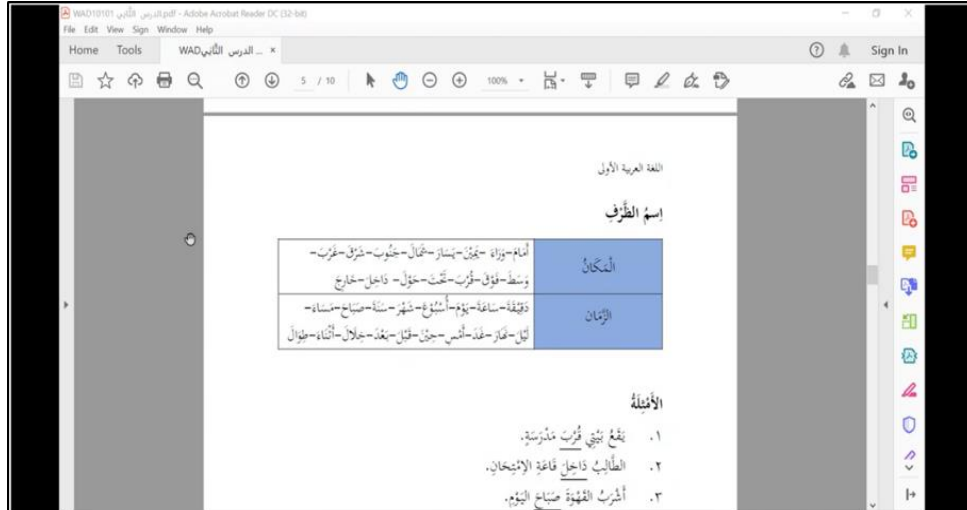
WAD10101 الدرس الثاني.pdf - Adobe Acrobat Reader DC (32-bit)
File Edit View Sign Window Help
Home Tools WAD الدرس الثاني ... ×
Sign In
5 / 10
100%

اللغة العربية الأولى

إِسمُ الظَّرْفِ

| أَمَامَ-وَرَاءَ-يَمِيْنَ-يَسَارَ-شِمَالَ-جَنُوبَ-شَرْقَ-غَرْبَ-وَسَطَ-فَوْقَ-قُرْبَ-تَحْتَ-حَوْلَ- دَاخِلَ-خَارِجَ | الْمَكَانُ |
|---|---|
| دَقِيقَةً-سَاعَةً-يَوْمَ-أُسْبُوعَ-شَهْرَ-سَنَةً-صَبَاحَ-مَسَاءَ-لَيْلَ-نَهَارَ-غَدًا-أَمْسِ-حِيْنَ-قَبْلَ-بَعْدَ-خِلَالَ-أَثْنَاءَ-طِوَالَ | الزَّمَانُ |

الأَمْثِلَةُ

١. يَقَعُ بَيْتِي قُرْبَ مَدْرَسَةٍ.
٢. الطَّالِبُ دَاخِلَ قَاعَةِ الإِمْتِحَانِ.
٣. أَشْرَبُ الْقَهْوَةَ صَبَاحَ الْيَوْمِ.